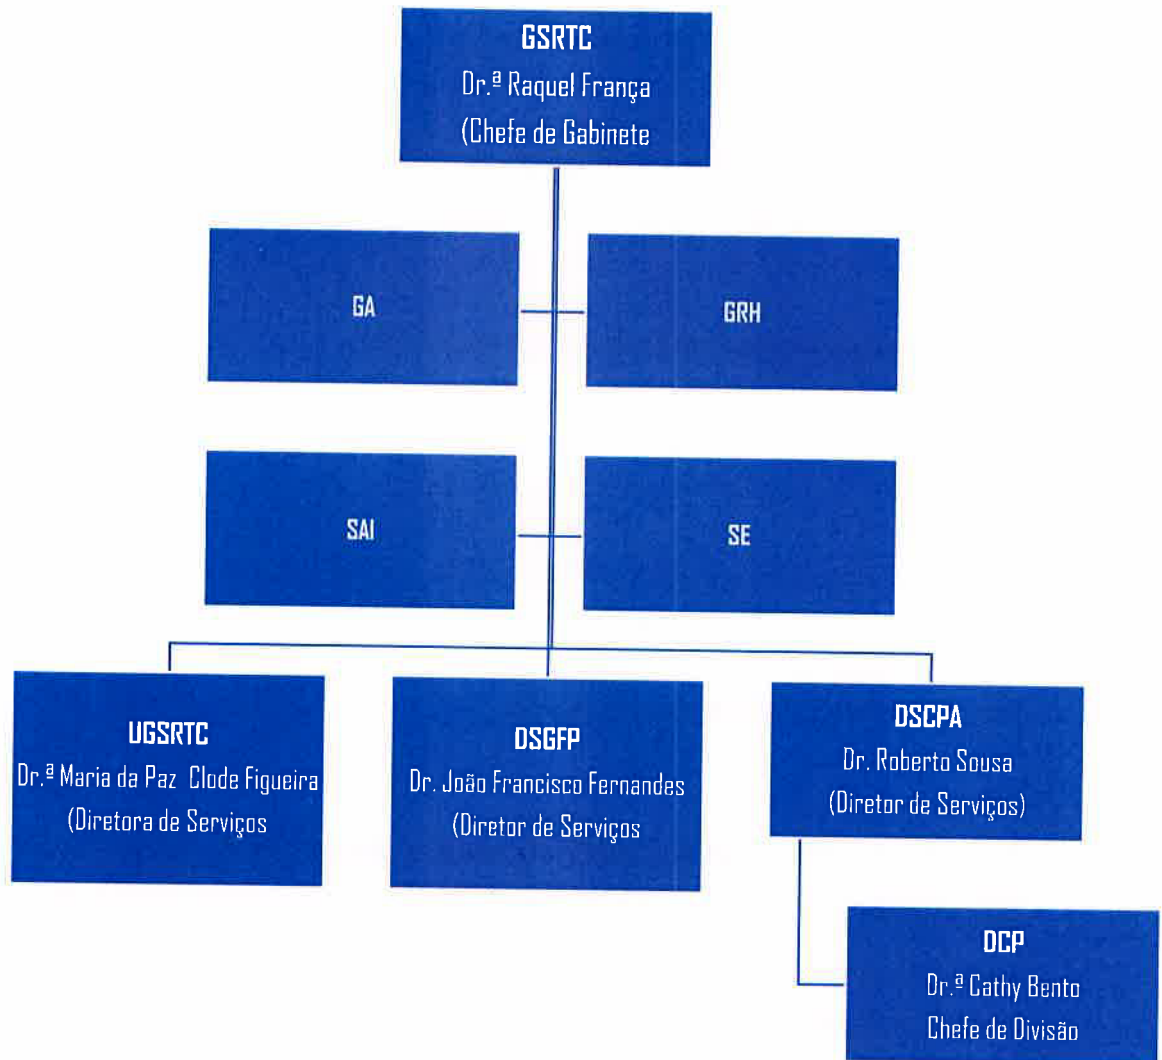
GSRTC
Dr.ª Raquel França
(Chefe de Gabinete

GA

GRH

SAI

SE

UGSRTC
Dr.ª Maria da Paz Clode Figueira
(Diretora de Serviços

DSGFP
Dr. João Francisco Fernandes
(Diretor de Serviços

DSCPA
Dr. Roberto Sousa
(Diretor de Serviços)

DCP
Dr.ª Cathy Bento
Chefe de Divisão